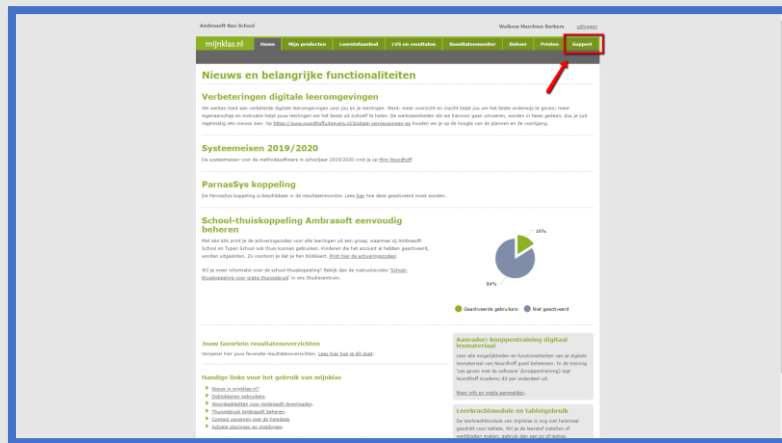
Ambrasoft Bao School

Welkom Marchien Borkers uitloggen

mijnklas.nl Home Mijn producten Leerstofaanbod LVS en resultaten Resultatenmonitor Beheer Printen Support

Nieuws en belangrijke functionaliteiten

Verbeteringen digitale leeromgevingen

We werken hard aan verbeterde digitale leeromgevingen voor jou en je leerlingen. Want: meer overzicht en inzicht helpt jou om het beste onderwijs te geven; meer eigenaarschap en motivatie helpt jouw leerlingen om het beste uit zichzelf te halen. De werkzaamheden die we hiervoor gaan uitvoeren, worden in fasen gedaan, dus je zult regelmatig iets nieuws zien. Op https://www.noordhoffuitgevers.nl/digitale-verbeteringen-po houden we je op de hoogte van de planning en de voortgang.

Systeemeisen 2019/2020

De systeemeisen voor de methodesoftware in schooljaar 2019/2020 vind je op Mijn Noordhoff

ParnasSys koppeling

De Parnassys koppeling is beschikbaar in de resultatenmonitor. Lees hier hoe deze geactiveerd moet worden.

School-thuiskoppeling Ambrasoft eenvoudig beheren

Met één klik print je de activeringscodes voor alle leerlingen uit een groep, waarmee zij Ambrasoft School en Typen School ook thuis kunnen gebruiken. Kinderen die het account al hebben geactiveerd, worden uitgesloten. Zo voorkom je dat je ten klokkeert. Print hier de activeringscodes!

Wil je meer informatie over de school-thuiskoppeling? Bekijk dan de instructievideo 'School-thuiskoppeling voor gratis thuisgebruik' in ons Studiecentrum.

16%

84%

Geactiveerde gebruikers Niet geactiveerd

Jouw favoriete resultatenoverzichten

Verzamel hier jouw favoriete resultatenoverzichten. Lees hier hoe je dit doet.

Handige links voor het gebruik van mijnklas

Nieuw in mijnklas.nl?
Didactische gebruiken.
Hoofdstukken van Ambrasoft downloaden.
Thuisgebruik Ambrasoft beheren.
Contact opnemen met de helpdesk.
Actuele storingen en meldingen.

Aanrader: knoppentraining digitaal lesmateriaal

Leer alle mogelijkheden en functionaliteiten van je digitale lesmateriaal van Noordhoff goed beheersen. In de training 'Les geven met de software' (knoppentraining) legt Noordhoff Academy dit per onderdeel uit.

Meer info en direct aanmelden

Leerkrachtmodule en tabletgebruik

De leerkrachtmodule van mijnklas is nog niet helemaal geschikt voor tablets. Wij je de beste te maken op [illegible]